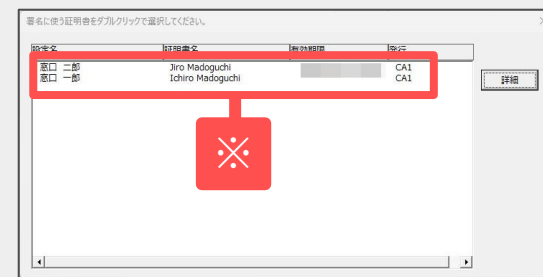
署名に使う証明書をダブルクリックで選択してください。

| 証明名 | 証明書名 | 有効期限 | 発行 |
|---|---|---|---|
| 窓口 二郎 | Jiro Madoguchi | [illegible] | CA1 |
| 窓口 一郎 | Ichiro Madoguchi | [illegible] | CA1 |

詳細

※